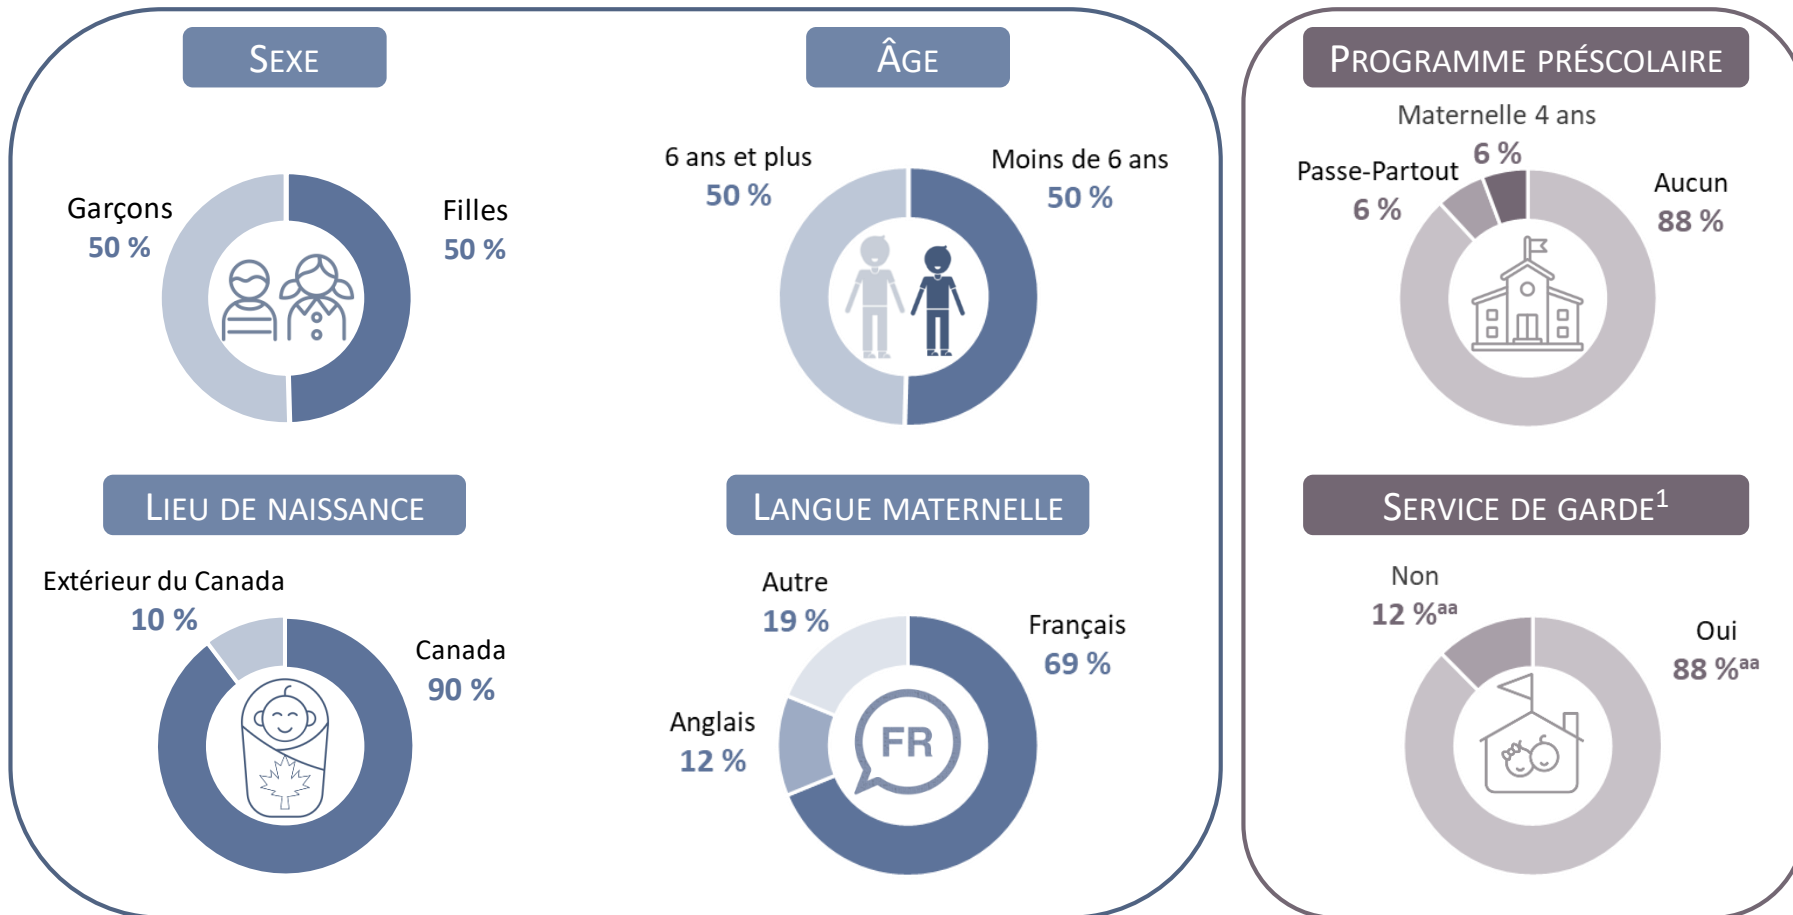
SEXE

Garçons
50 %

Filles
50 %

ÂGE

6 ans et plus
50 %

Moins de 6 ans
50 %

PROGRAMME PRÉSCOLAIRE

Maternelle 4 ans
6 %

Passe-Partout
6 %

Aucun
88 %

LIEU DE NAISSANCE

Extérieur du Canada
10 %

Canada
90 %

LANGUE MATERNELLE

Autre
19 %

Français
69 %

Anglais
12 %

FR

SERVICE DE GARDE$^1$

Non
12 %$^{aa}$

Oui
88 %$^{aa}$